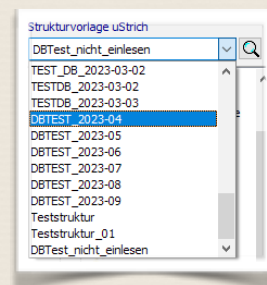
Strukturvorlage uStrich

DBTest_nicht_einlesen

TEST_DB_2023-03-02
TESTDB_2023-03-02
TESTDB_2023-03-03
DBTEST_2023-04
DBTEST_2023-05
DBTEST_2023-06
DBTEST_2023-07
DBTEST_2023-08
DBTEST_2023-09
Teststruktur
Teststruktur_01
DBTest_nicht_einlesen